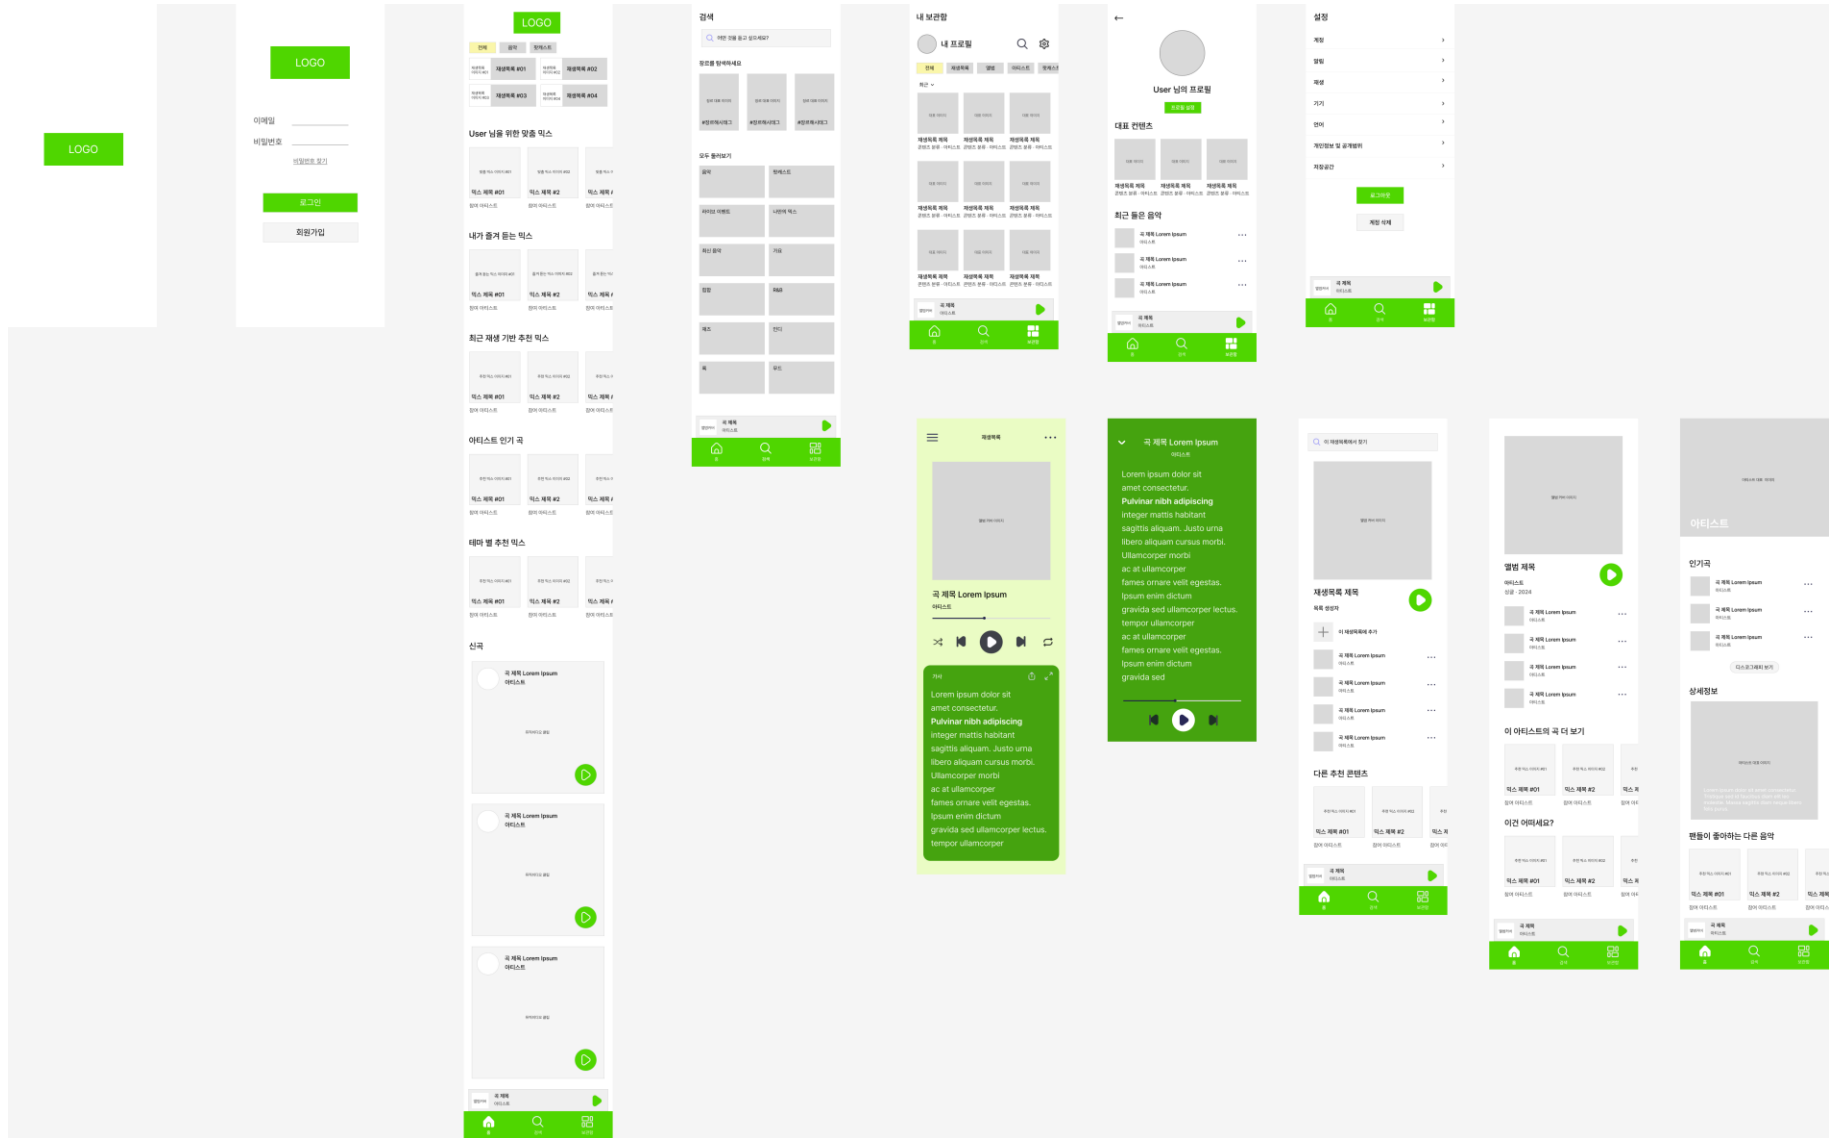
LOGO

LOGO

이메일

비밀번호

비밀번호 찾기

로그인

회원가입

LOGO

전체 음악 팟캐스트

재생목록 #01 재생목록 #02

재생목록 #03 재생목록 #04

User 님을 위한 맞춤 믹스

믹스 제목 #01 믹스 제목 #2

내가 즐겨 듣는 믹스

믹스 제목 #01 믹스 제목 #2

최근 재생 기반 추천 믹스

믹스 제목 #01 믹스 제목 #2

아티스트 인기 곡

믹스 제목 #01 믹스 제목 #2

테마 별 추천 믹스

믹스 제목 #01 믹스 제목 #2

신곡

곡 제목 Lorem Ipsum
아티스트

곡 제목 Lorem Ipsum
아티스트

곡 제목 Lorem Ipsum
아티스트

곡 제목
아티스트

검색

어떤 것을 듣고 싶으세요?

장르를 탐색하세요

#장르해시태그 #장르해시태그 #장르해시태그

모두 둘러보기

음악 팟캐스트

라이브 이벤트 나만의 믹스

최신 음악 가요

장르 해외

재즈 인디

록 뮤직

곡 제목
아티스트

내 보관함

내 프로필

전체 재생목록 앨범 아티스트 팟캐스트

최근

재생목록 제목 재생목록 제목 재생목록 제목

재생목록 제목 재생목록 제목 재생목록 제목

재생목록 제목 재생목록 제목 재생목록 제목

곡 제목
아티스트

User 님의 프로필

프로필 설정

대표 컨텐츠

재생목록 제목 재생목록 제목 재생목록 제목

최근 들은 음악

곡 제목 Lorem Ipsum

곡 제목 Lorem Ipsum

곡 제목 Lorem Ipsum

곡 제목
아티스트

설정

계정

알림

재생

기기

언어

개인정보 및 공개범위

저장공간

로그아웃

계정 삭제

곡 제목
아티스트

재생목록

곡 제목 Lorem Ipsum
아티스트

가사

Lorem ipsum dolor sit amet consectetur. Pulvinar nibh adipiscing integer mattis habitant sagittis aliquam. Justo urna libero aliquam cursus morbi. Ullamcorper morbi ac at ullamcorper fames ornare velit egestas. Ipsum enim dictum gravida sed ullamcorper lectus. tempor ullamcorper

곡 제목 Lorem Ipsum
아티스트

Lorem ipsum dolor sit amet consectetur. Pulvinar nibh adipiscing integer mattis habitant sagittis aliquam. Justo urna libero aliquam cursus morbi. Ullamcorper morbi ac at ullamcorper fames ornare velit egestas. Ipsum enim dictum gravida sed ullamcorper lectus. tempor ullamcorper ac at ullamcorper fames ornare velit egestas. Ipsum enim dictum gravida sed

이 재생목록에서 찾기

재생목록 제목

목록 생성자

이 재생목록에 추가

곡 제목 Lorem Ipsum

곡 제목 Lorem Ipsum

곡 제목 Lorem Ipsum

곡 제목 Lorem Ipsum

다른 추천 컨텐츠

믹스 제목 #01 믹스 제목 #2

곡 제목
아티스트

앨범 제목

아티스트
싱글 · 2024

곡 제목 Lorem Ipsum

곡 제목 Lorem Ipsum

곡 제목 Lorem Ipsum

곡 제목 Lorem Ipsum

이 아티스트의 곡 더 보기

믹스 제목 #01 믹스 제목 #2

이건 어떠세요?

믹스 제목 #01 믹스 제목 #2

곡 제목
아티스트

아티스트

인기곡

곡 제목 Lorem Ipsum

곡 제목 Lorem Ipsum

곡 제목 Lorem Ipsum

디스코그래피 보기

상세정보

팬들이 좋아하는 다른 음악

믹스 제목 #01 믹스 제목 #2

곡 제목
아티스트